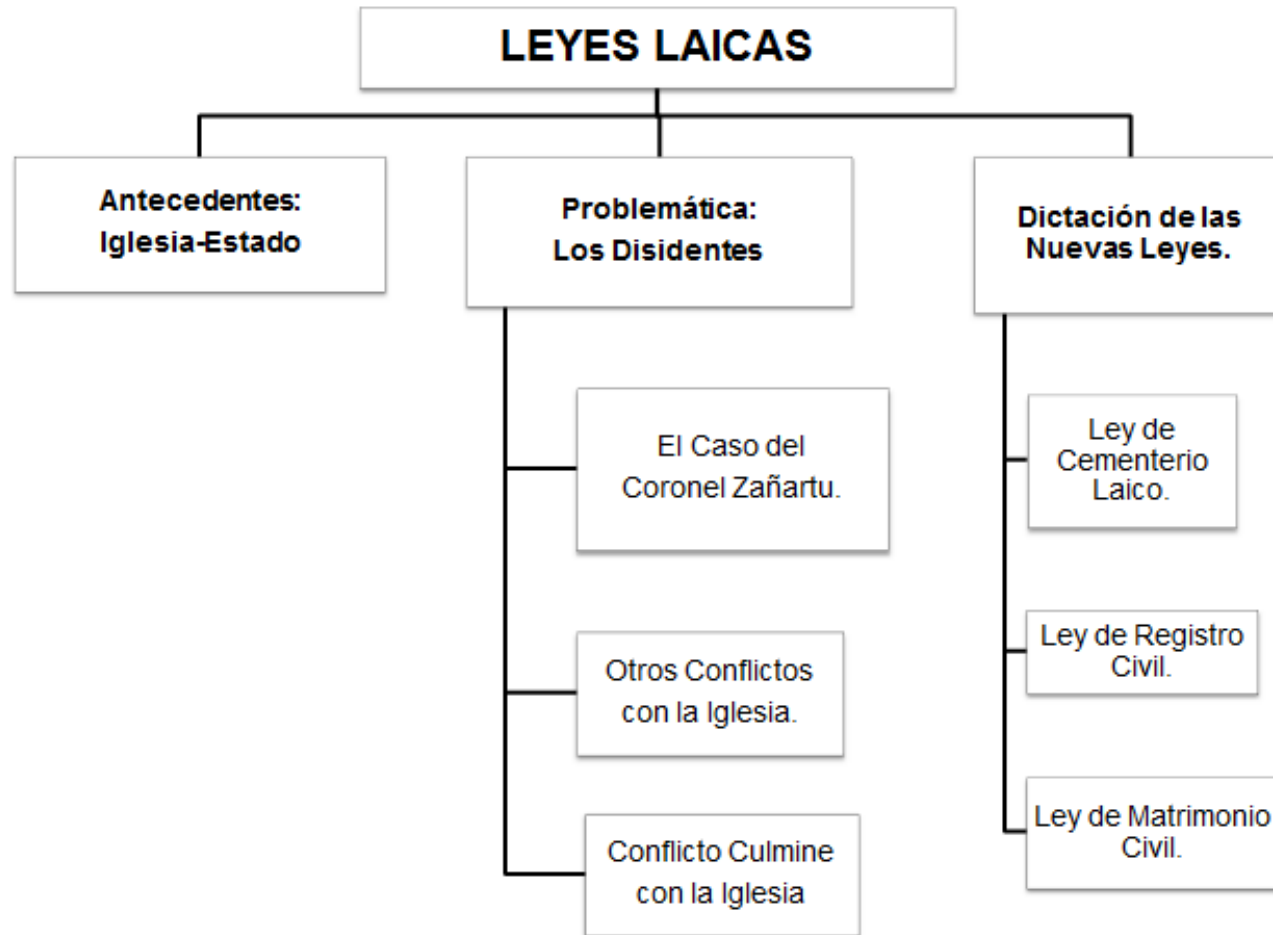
LEYES LAICAS

Antecedentes:
Iglesia-Estado

Problemática:
Los Disidentes

El Caso del Coronel Zañartu.

Otros Conflictos con la Iglesia.

Conflicto Culmine con la Iglesia

Dictación de las Nuevas Leyes.

Ley de Cementerio Laico.

Ley de Registro Civil.

Ley de Matrimonio Civil.